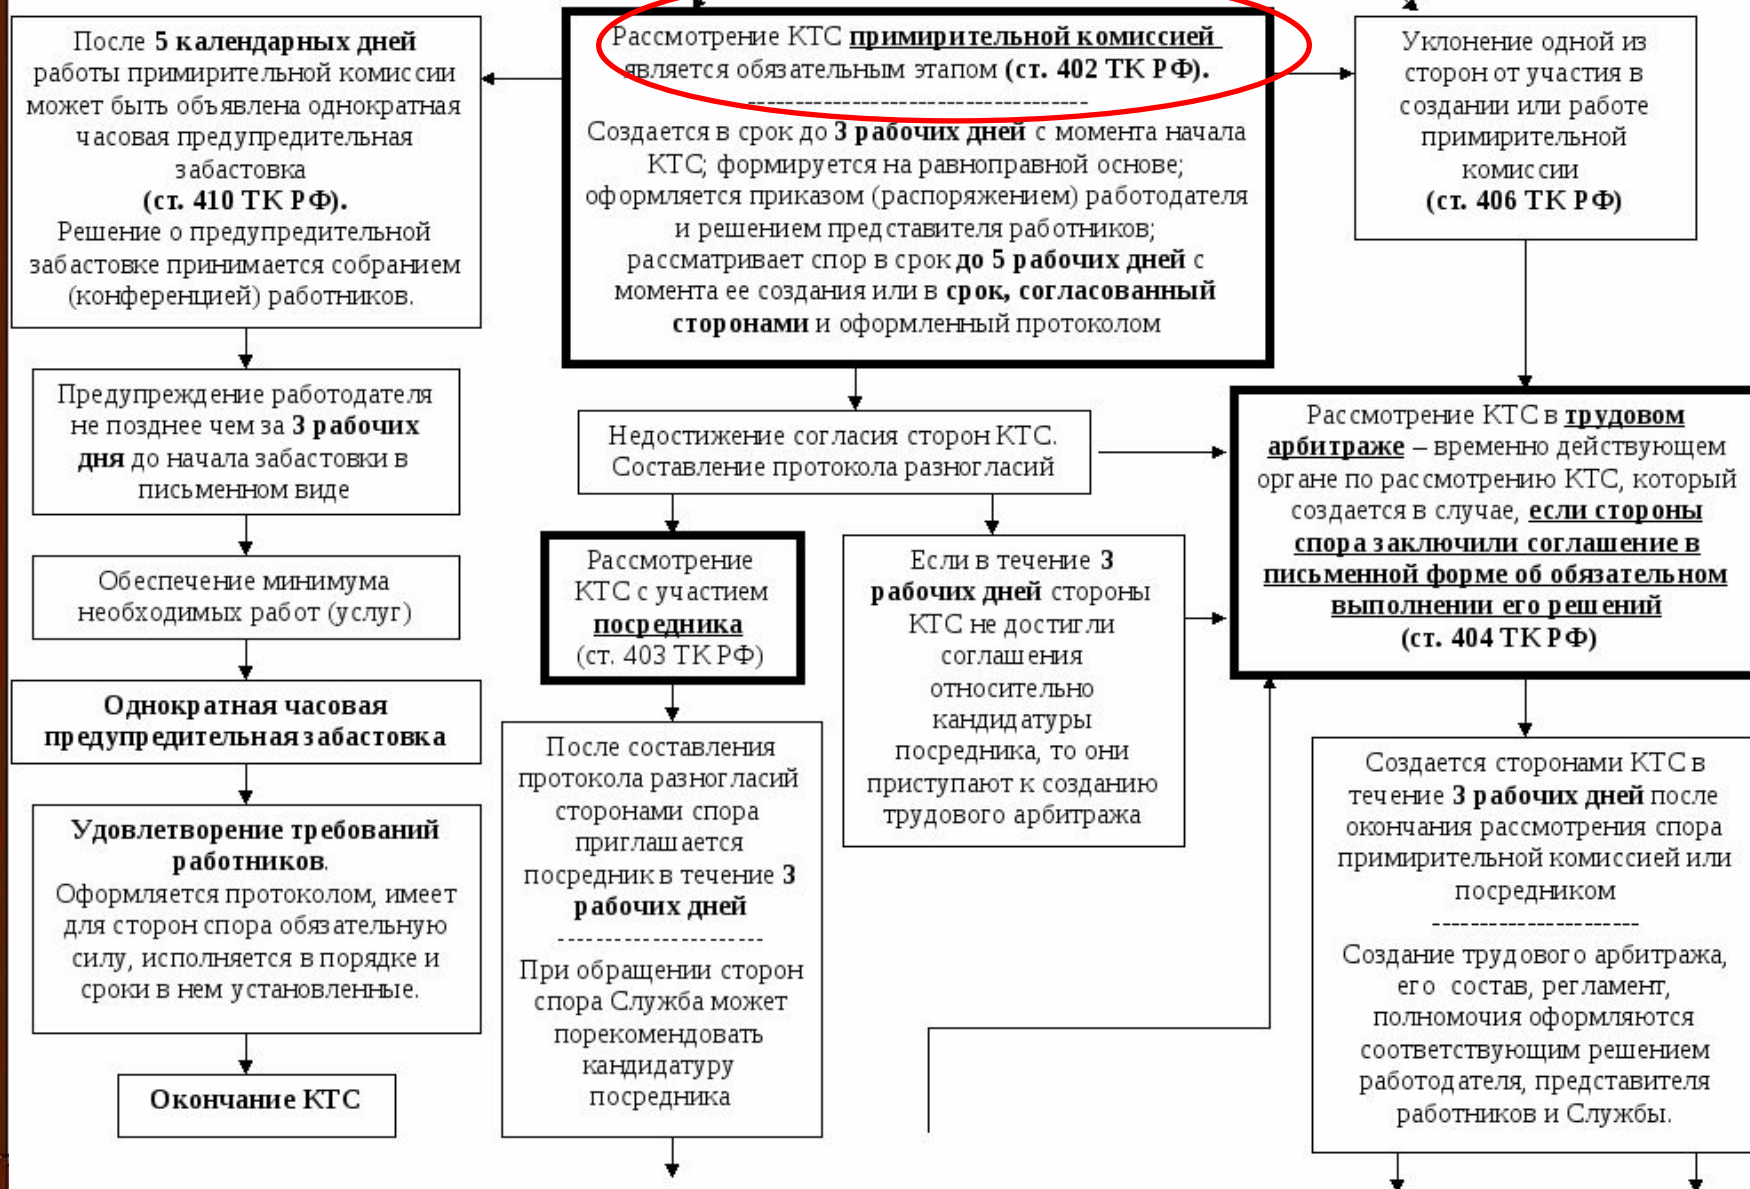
Рассмотрение КТС **примирительной комиссией** является обязательным этапом (ст. 402 ТК РФ).
------------------------------------
Создается в срок до 3 рабочих дней с момента начала КТС; формируется на равноправной основе; оформляется приказом (распоряжением) работодателя и решением представителя работников; рассматривает спор в срок до 5 рабочих дней с момента ее создания или в срок, согласованный сторонами и оформленный протоколом

После 5 календарных дней работы примирительной комиссии может быть объявлена однократная часовая предупредительная забастовка (ст. 410 ТК РФ). Решение о предупредительной забастовке принимается собранием (конференцией) работников.

Уклонение одной из сторон от участия в создании или работе примирительной комиссии (ст. 406 ТК РФ)

Предупреждение работодателя не позднее чем за 3 рабочих дня до начала забастовки в письменном виде

Обеспечение минимума необходимых работ (услуг)

Однократная часовая предупредительная забастовка

Удовлетворение требований работников. Оформляется протоколом, имеет для сторон спора обязательную силу, исполняется в порядке и сроки в нем установленные.

Окончание КТС

Недостижение согласия сторон КТС. Составление протокола разногласий

Рассмотрение КТС с участием посредника (ст. 403 ТК РФ)

После составления протокола разногласий сторонами спора приглашается посредник в течение 3 рабочих дней
---------------------
При обращении сторон спора Служба может порекомендовать кандидатуру посредника

Если в течение 3 рабочих дней стороны КТС не достигли соглашения относительно кандидатуры посредника, то они приступают к созданию трудового арбитража

Рассмотрение КТС в трудовом арбитраже – временно действующем органе по рассмотрению КТС, который создается в случае, если стороны спора заключили соглашение в письменной форме об обязательном выполнении его решений (ст. 404 ТК РФ)

Создается сторонами КТС в течение 3 рабочих дней после окончания рассмотрения спора примирительной комиссией или посредником
---------------------
Создание трудового арбитража, его состав, регламент, полномочия оформляются соответствующим решением работодателя, представителя работников и Службы.